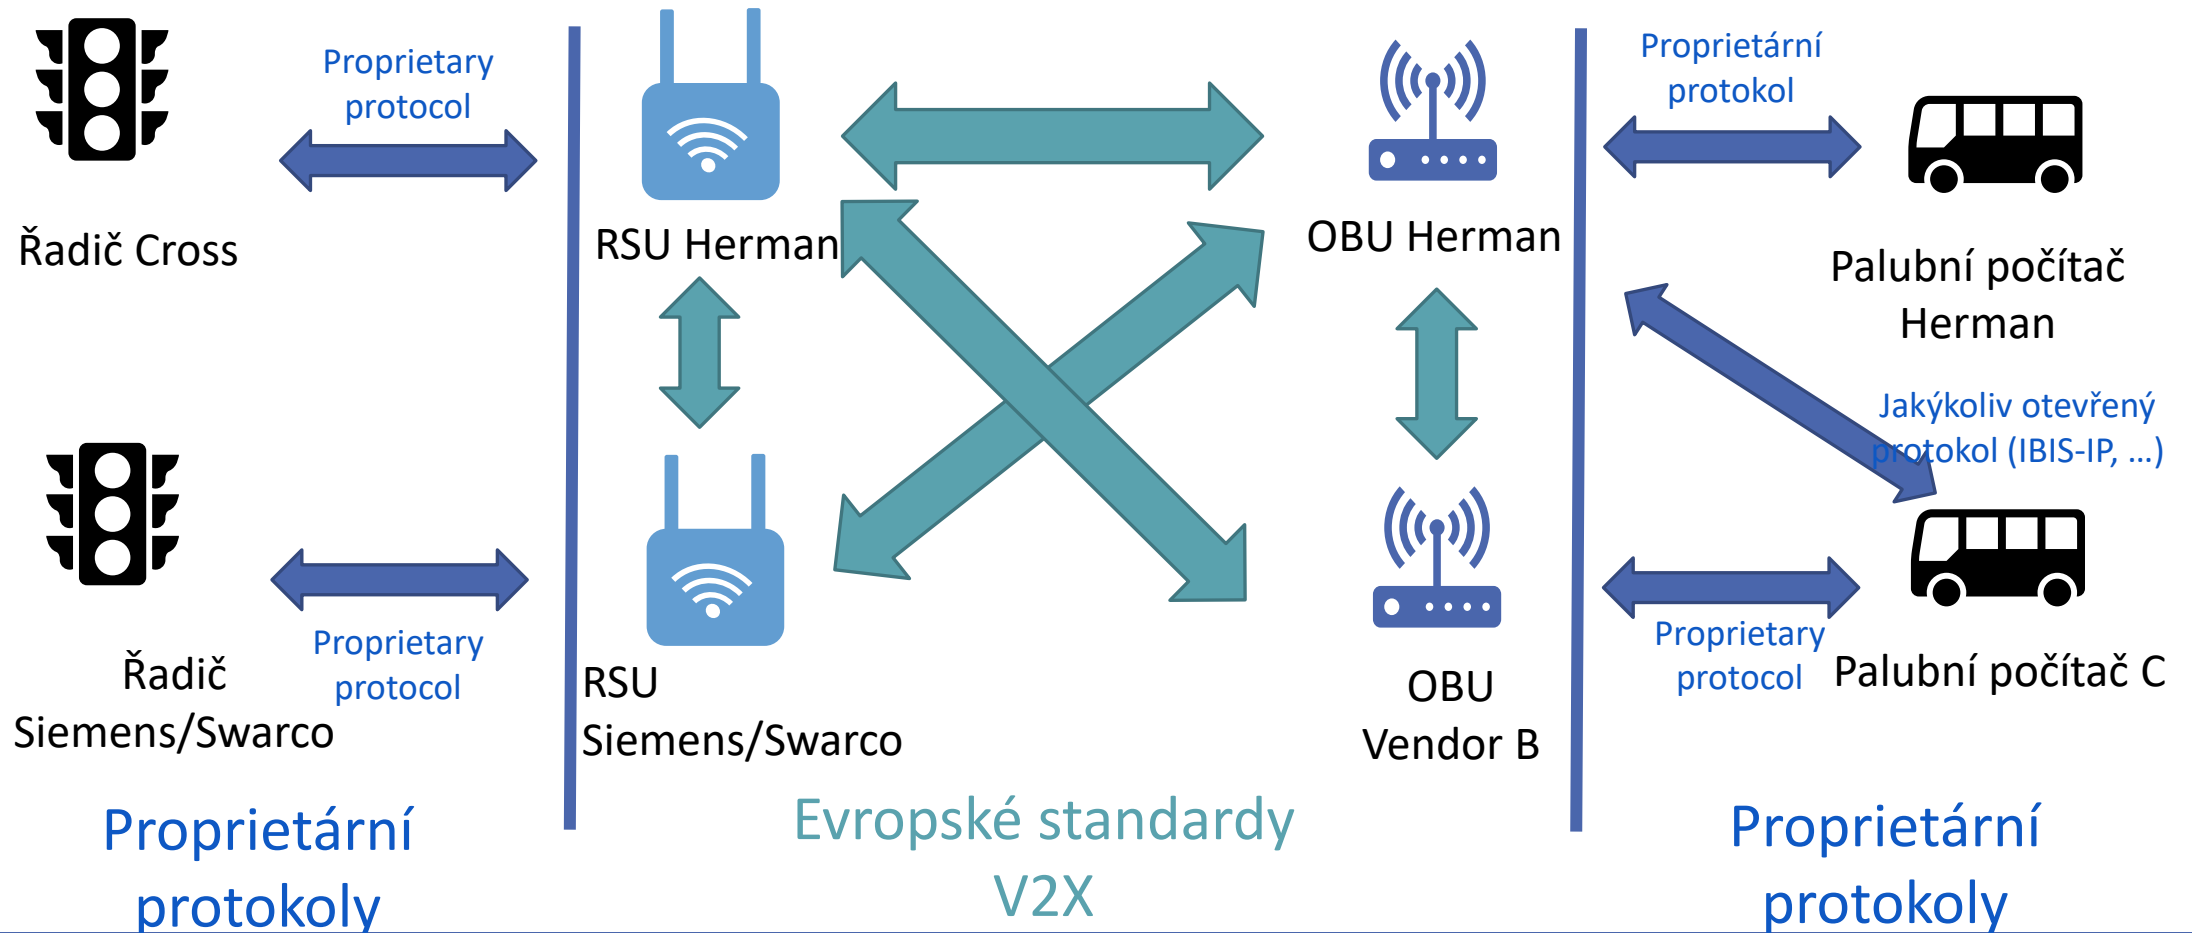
Proprietary protocol

Řadič Cross

RSU Herman

OBU Herman

Proprietární protokol

Palubní počítač Herman

Jakýkoliv otevřený protokol (IBIS-IP, ...)

Řadič Siemens/Swarco

Proprietary protocol

RSU Siemens/Swarco

OBU Vendor B

Proprietary protocol

Palubní počítač C

Proprietární protokoly

Evropské standardy V2X

Proprietární protokoly